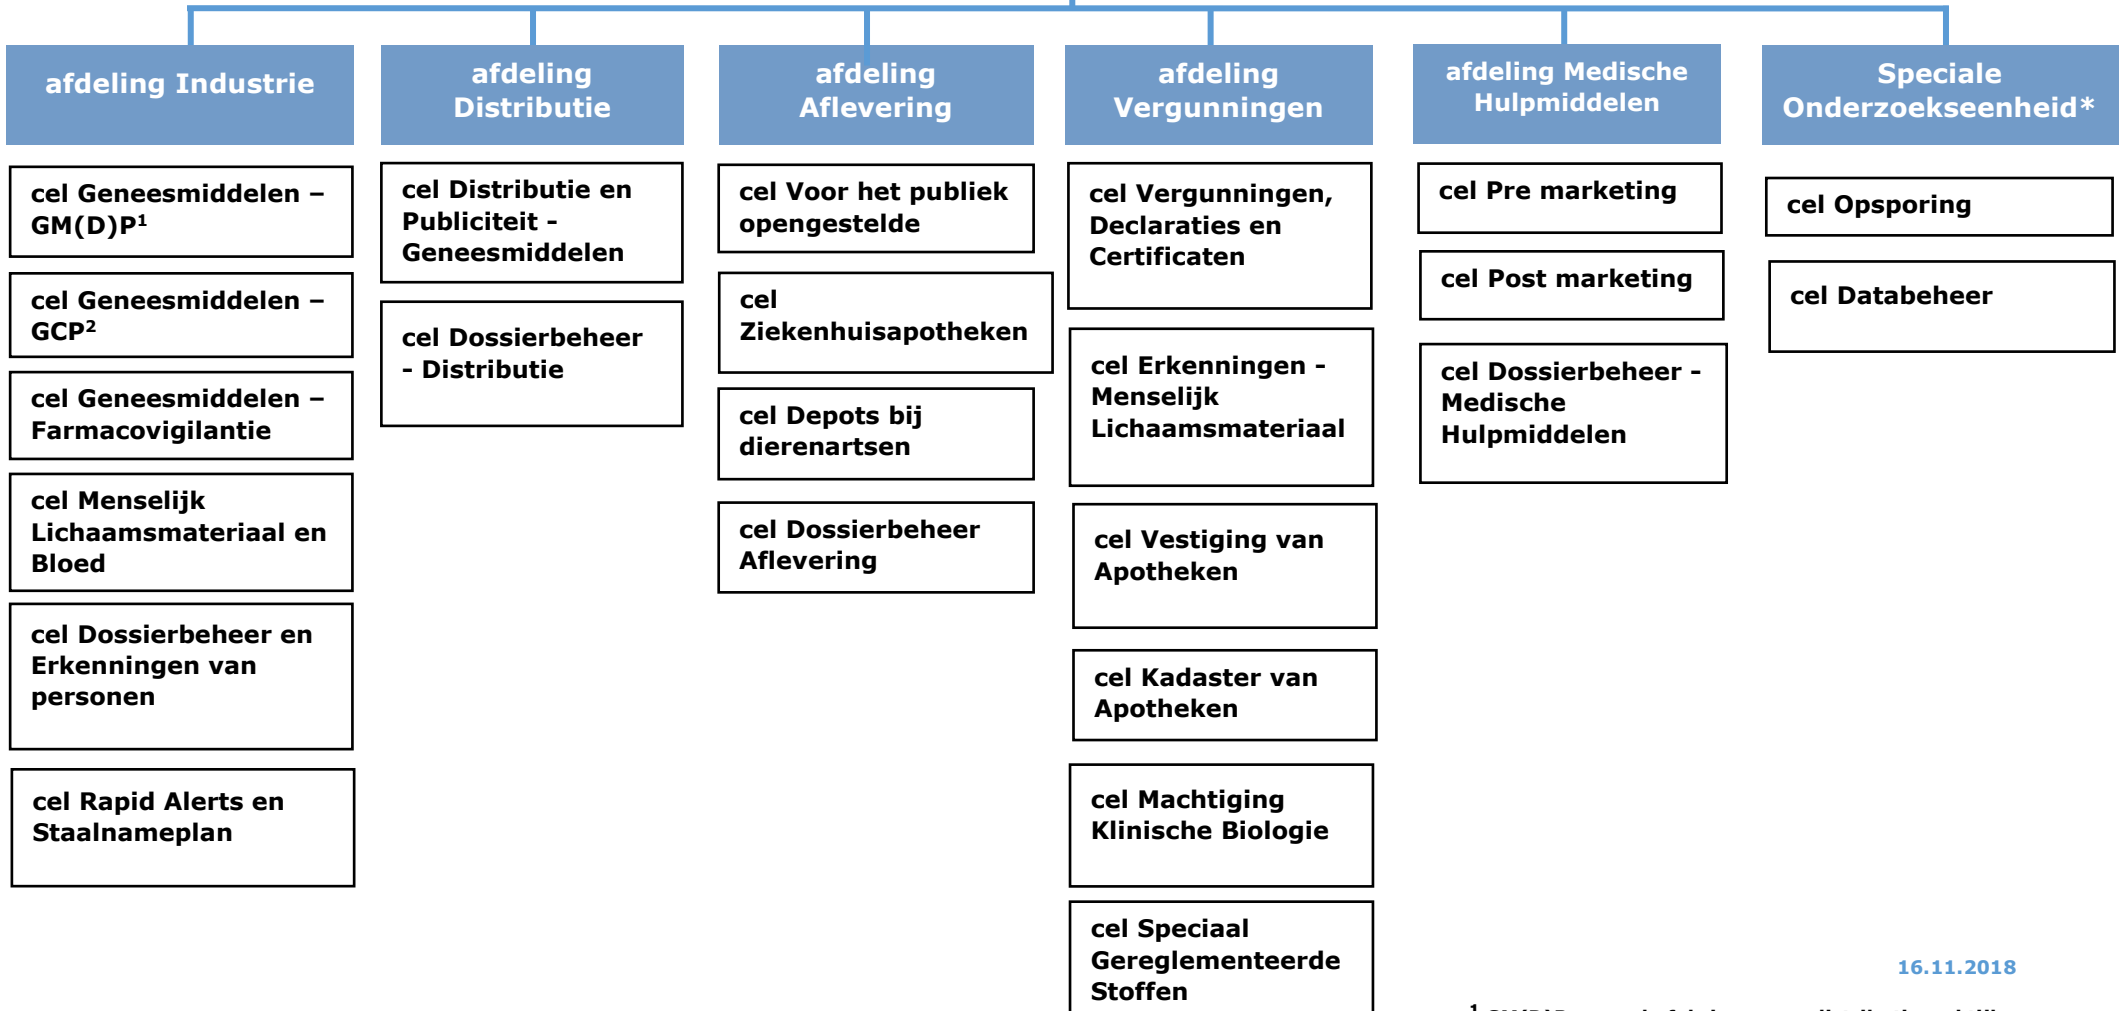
afdeling Industrie

cel Geneesmiddelen – GM(D)P$^1$

cel Geneesmiddelen – GCP$^2$

cel Geneesmiddelen – Farmacovigilantie

cel Menselijk Lichaamsmateriaal en Bloed

cel Dossierbeheer en Erkenningen van personen

cel Rapid Alerts en Staalnameplan

afdeling Distributie

cel Distributie en Publiciteit - Geneesmiddelen

cel Dossierbeheer - Distributie

afdeling Aflevering

cel Voor het publiek opengestelde

cel Ziekenhuisapotheken

cel Depots bij dierenartsen

cel Dossierbeheer Aflevering

afdeling Vergunningen

cel Vergunningen, Declaraties en Certificaten

cel Erkenningen - Menselijk Lichaamsmateriaal

cel Vestiging van Apotheken

cel Kadaster van Apotheken

cel Machtiging Klinische Biologie

cel Speciaal Gereglementeerde Stoffen

afdeling Medische Hulpmiddelen

cel Pre marketing

cel Post marketing

cel Dossierbeheer - Medische Hulpmiddelen

Speciale Onderzoekseenheid*

cel Opsporing

cel Databeheer

16.11.2018

$^1$ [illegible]